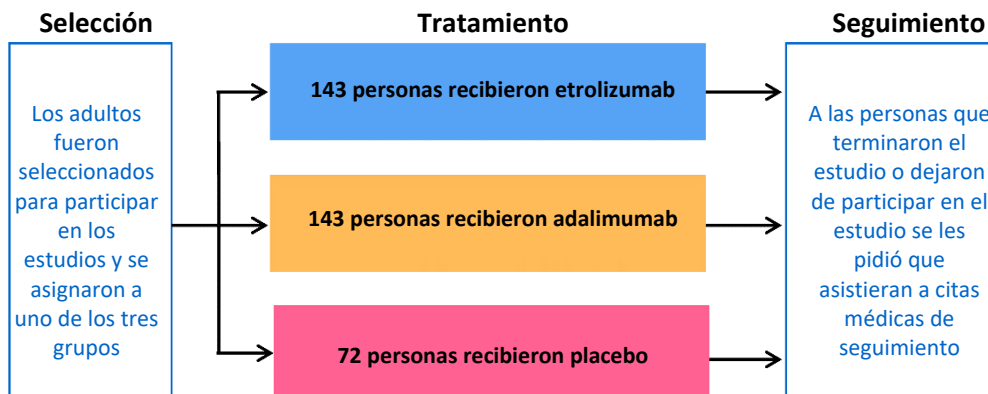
Selección

Los adultos fueron seleccionados para participar en los estudios y se asignaron a uno de los tres grupos

Tratamiento

143 personas recibieron etrolizumab

143 personas recibieron adalimumab

72 personas recibieron placebo

Seguimiento

A las personas que terminaron el estudio o dejaron de participar en el estudio se les pidió que asistieran a citas médicas de seguimiento